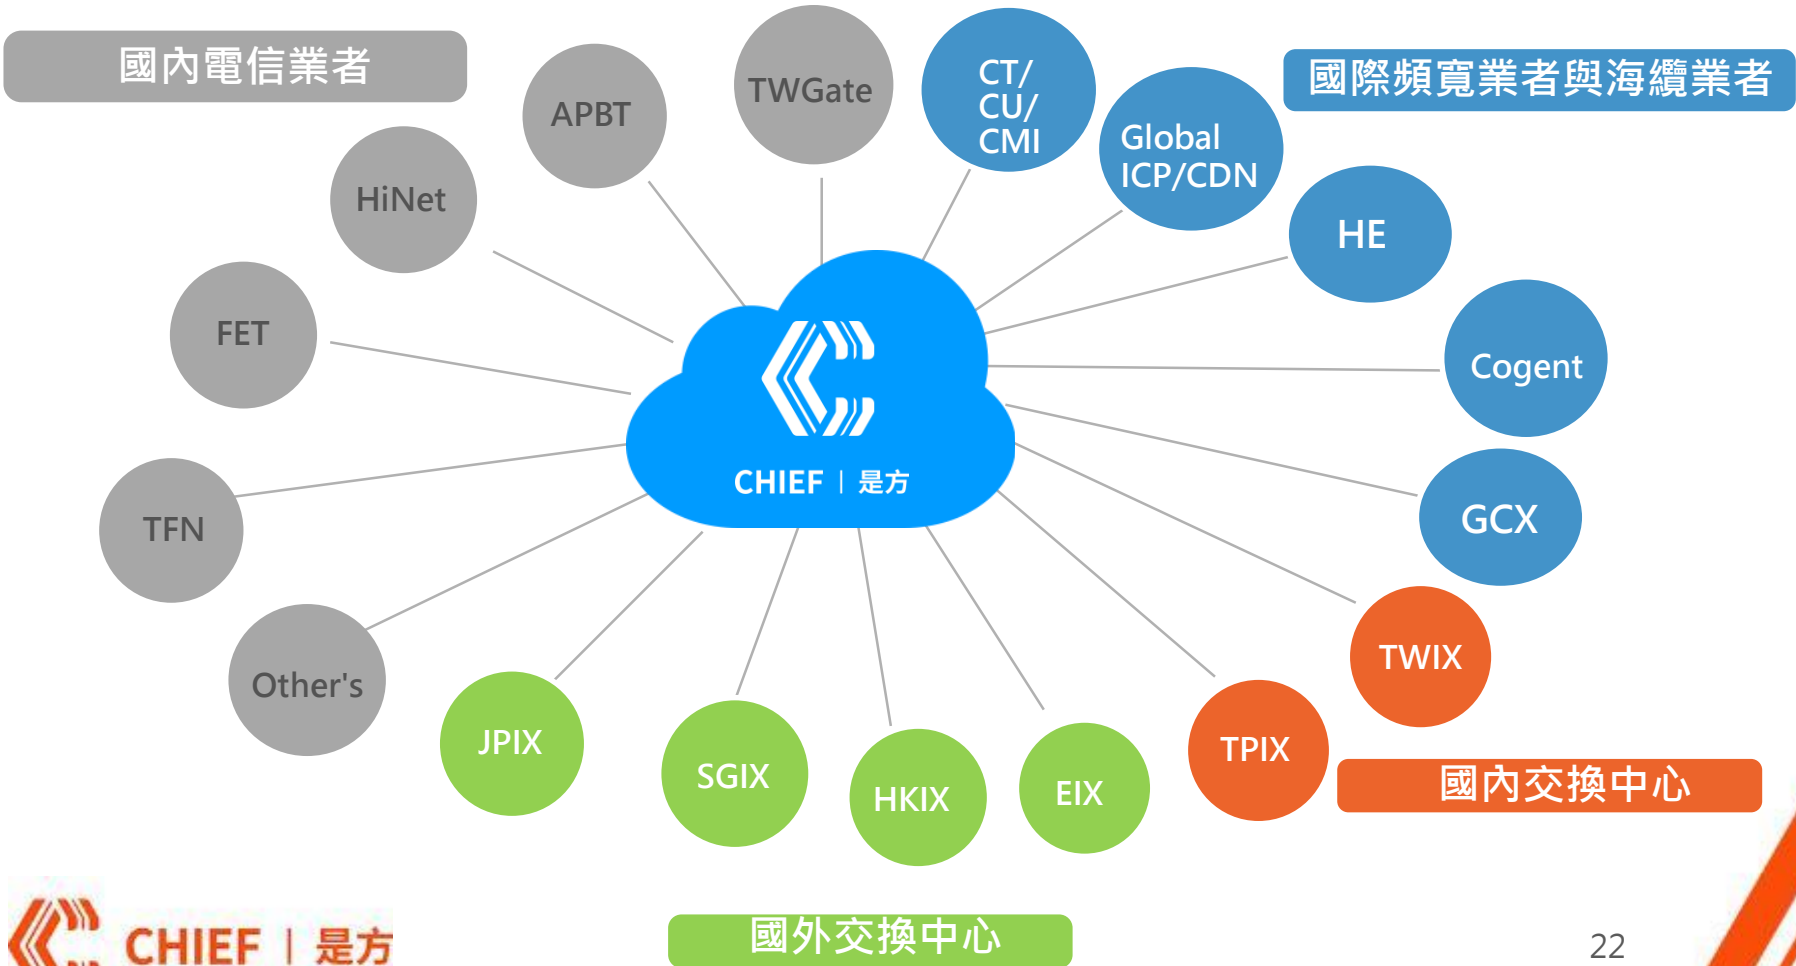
國內電信業者

APBT

TWGate

CT/
CU/
CMI

Global
ICP/CDN

國際頻寬業者與海纜業者

HiNet

HE

FET

Cogent

CHIEF | 是方

TFN

GCX

Other's

TWIX

JPIX

SGIX

HKIX

EIX

TPIX

國內交換中心

CHIEF | 是方

國外交換中心

22